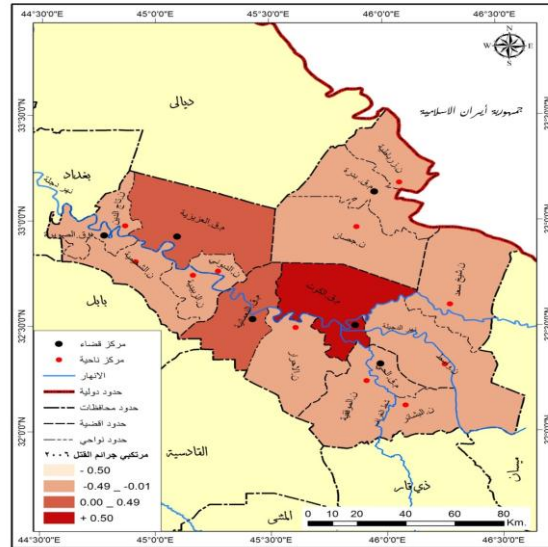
44°30'0"E 45°0'0"E 45°30'0"E 46°0'0"E 46°30'0"E

N
W E
S

33°30'0"N
33°0'0"N
32°30'0"N
32°0'0"N

ديالى
جمهورية ايران الاسلامية
بغداد
نهر دجلة
قضاء العزيزية
بدرة
جصان
بابل
الكوت
القادسية
ذي قار
ميسان
المثنى

مركز قضاء
مركز ناحية
الانهار
حدود دولية
حدود محافظات
حدود اقضية
حدود نواحي
مرتكبي جرائم القتل ٢٠٠٦
- 0.50
-0.49 _ -0.01
0.00 _ 0.49
+ 0.50

0 10 20 40 60 80 Km.

44°30'0"E 45°0'0"E 45°30'0"E 46°0'0"E 46°30'0"E